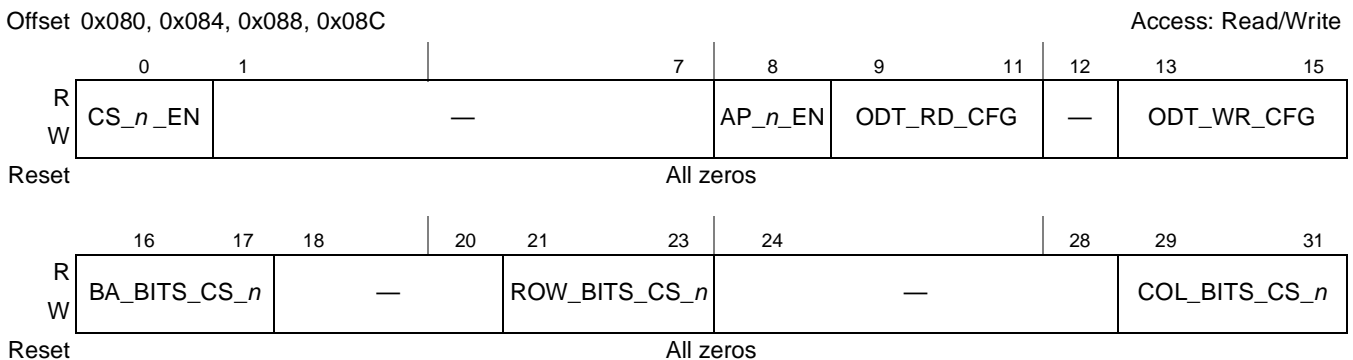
Offset 0x080, 0x084, 0x088, 0x08C

Access: Read/Write

|   | 0 | 1 ... 7 | 8 | 9 ... 11 | 12 | 13 ... 15 |
|---|---|---|---|---|---|---|
| R W | CS_*n*_EN | — | AP_*n*_EN | ODT_RD_CFG | — | ODT_WR_CFG |
| Reset | All zeros | | | | | |

|   | 16 ... 17 | 18 ... 20 | 21 ... 23 | 24 ... 28 | 29 ... 31 |
|---|---|---|---|---|---|
| R W | BA_BITS_CS_*n* | — | ROW_BITS_CS_*n* | — | COL_BITS_CS_*n* |
| Reset | All zeros | | | | |